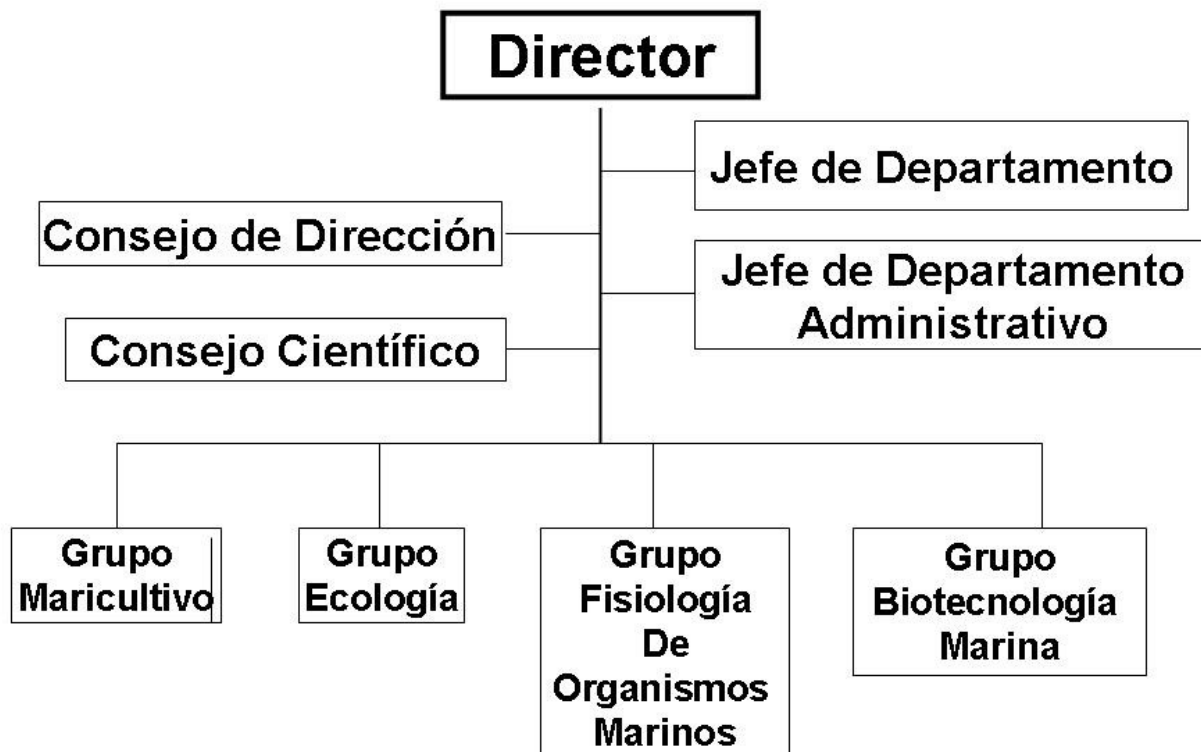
Director

Jefe de Departamento

Consejo de Dirección

Jefe de Departamento Administrativo

Consejo Científico

Grupo Maricultivo

Grupo Ecología

Grupo Fisiología De Organismos Marinos

Grupo Biotecnología Marina